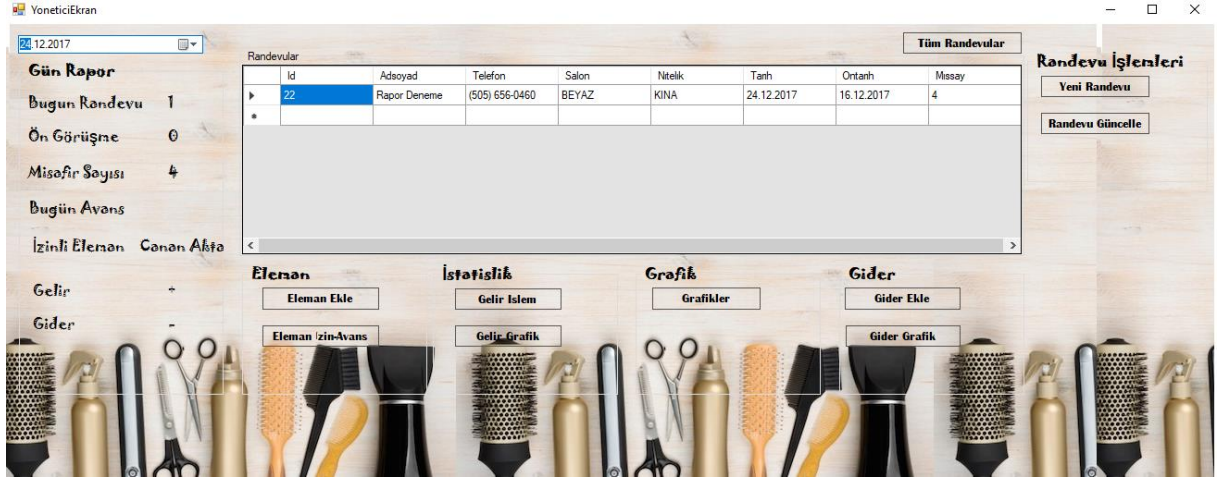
YoneticiEkran

24.12.2017

Gün Rapor

Bugun Randevu 1

Ön Görüşme 0

Misafir Sayısı 4

Bugün Avans

İzinli Eleman Canan Akta

Gelir -

Gider -

Randevular

Tüm Randevular

| | Id | Adsoyad | Telefon | Salon | Nitelik | Tarih | Ontarih | Missay |
|---|---|---|---|---|---|---|---|---|
| ▸ | 22 | Rapor Deneme | (505) 656-0460 | BEYAZ | KINA | 24.12.2017 | 16.12.2017 | 4 |
| * | | | | | | | | |

Randevu İşlemleri

Yeni Randevu

Randevu Güncelle

Eleman

Eleman Ekle

Eleman İzin-Avans

İstatistik

Gelir Islem

Gelir Grafik

Grafik

Grafikler

Gider

Gider Ekle

Gider Grafik